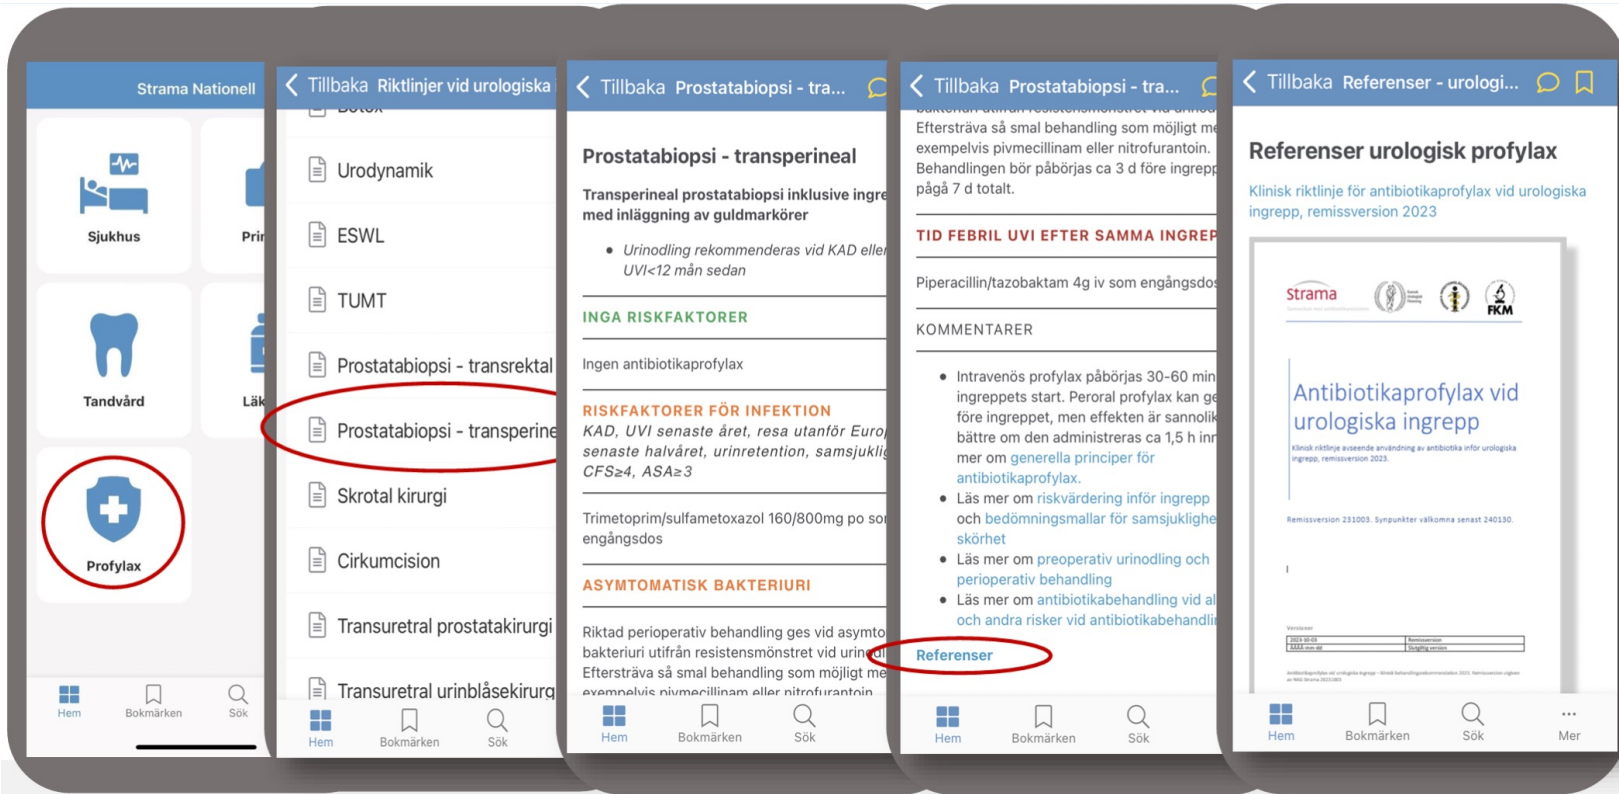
Strama Nationell

Sjukhus

Pri

Tandvård

Läk

Profylax

Hem
Bokmärken
Sök

Tillbaka Riktlinjer vid urologiska

Botox

Urodynamik

ESWL

TUMT

Prostatabiopsi - transrektal

Prostatabiopsi - transperine

Skrotal kirurgi

Cirkumcision

Transuretral prostatakirurgi

Transuretral urinblåsekirurg

Hem
Bokmärken
Sök

Tillbaka Prostatabiopsi - tra...

Prostatabiopsi - transperineal

Transperineal prostatabiopsi inklusive ingre med inläggning av guldmarkörer

• Urinodling rekommenderas vid KAD eller UVI<12 mån sedan

INGA RISKFAKTORER

Ingen antibiotikaprofylax

RISKFAKTORER FÖR INFEKTION

KAD, UVI senaste året, resa utanför Euro senaste halvåret, urinretention, samsjukli CFS≥4, ASA≥3

Trimetoprim/sulfametoxazol 160/800mg po so engångsdos

ASYMTOMATISK BAKTERIURI

Riktad perioperativ behandling ges vid asymto bakteriuri utifrån resistensmönstret vid urin Eftersträva så smal behandling som möjligt me exempelvis pivmecillinam eller nitrofurantoin

Hem
Bokmärken
Sök

Tillbaka Prostatabiopsi - tra...

bakterien utifrån resistensmönstret vid urinod Eftersträva så smal behandling som möjligt me exempelvis pivmecillinam eller nitrofurantoin. Behandlingen bör påbörjas ca 3 d före ingrepp pågå 7 d totalt.

TID FEBRIL UVI EFTER SAMMA INGREP

Piperacillin/tazobaktam 4g iv som engångsdos

KOMMENTARER

• Intravenös profylax påbörjas 30-60 min ingreppets start. Peroral profylax kan ge före ingreppet, men effekten är sannolik bättre om den administreras ca 1,5 h inn mer om generella principer för antibiotikaprofylax.
• Läs mer om riskvärdering inför ingrepp och bedömningsmallar för samsjuklighe skörhet
• Läs mer om preoperativ urinodling och perioperativ behandling
• Läs mer om antibiotikabehandling vid al och andra risker vid antibiotikabehandli

Referenser

Hem
Bokmärken
Sök

Tillbaka Referenser - urologi...

Referenser urologisk profylax

Klinisk riktlinje för antibiotikaprofylax vid urologiska ingrepp, remissversion 2023

Strama

FKM

Antibiotikaprofylax vid urologiska ingrepp

Klinisk riktlinje avseende användning av antibiotika inför urologiska ingrepp, remissversion 2023.

Remissversion 231003. Synpunkter välkomna senast 240130.

Hem
Bokmärken
Sök
Mer